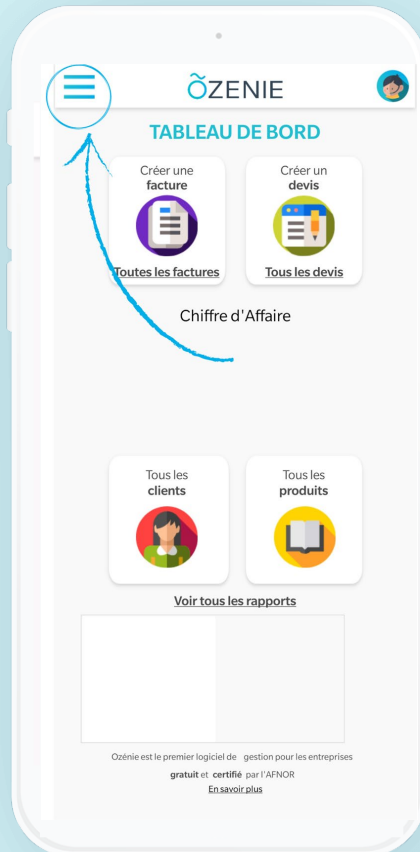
ÕZENIE

TABLEAU DE BORD

Créer une **facture**

Toutes les factures

Créer un **devis**

Tous les devis

Chiffre d'Affaire

Tous les **clients**

Tous les **produits**

Voir tous les rapports

Ozénie est le premier logiciel de gestion pour les entreprises **gratuit** et **certifié** par l'AFNOR

En savoir plus